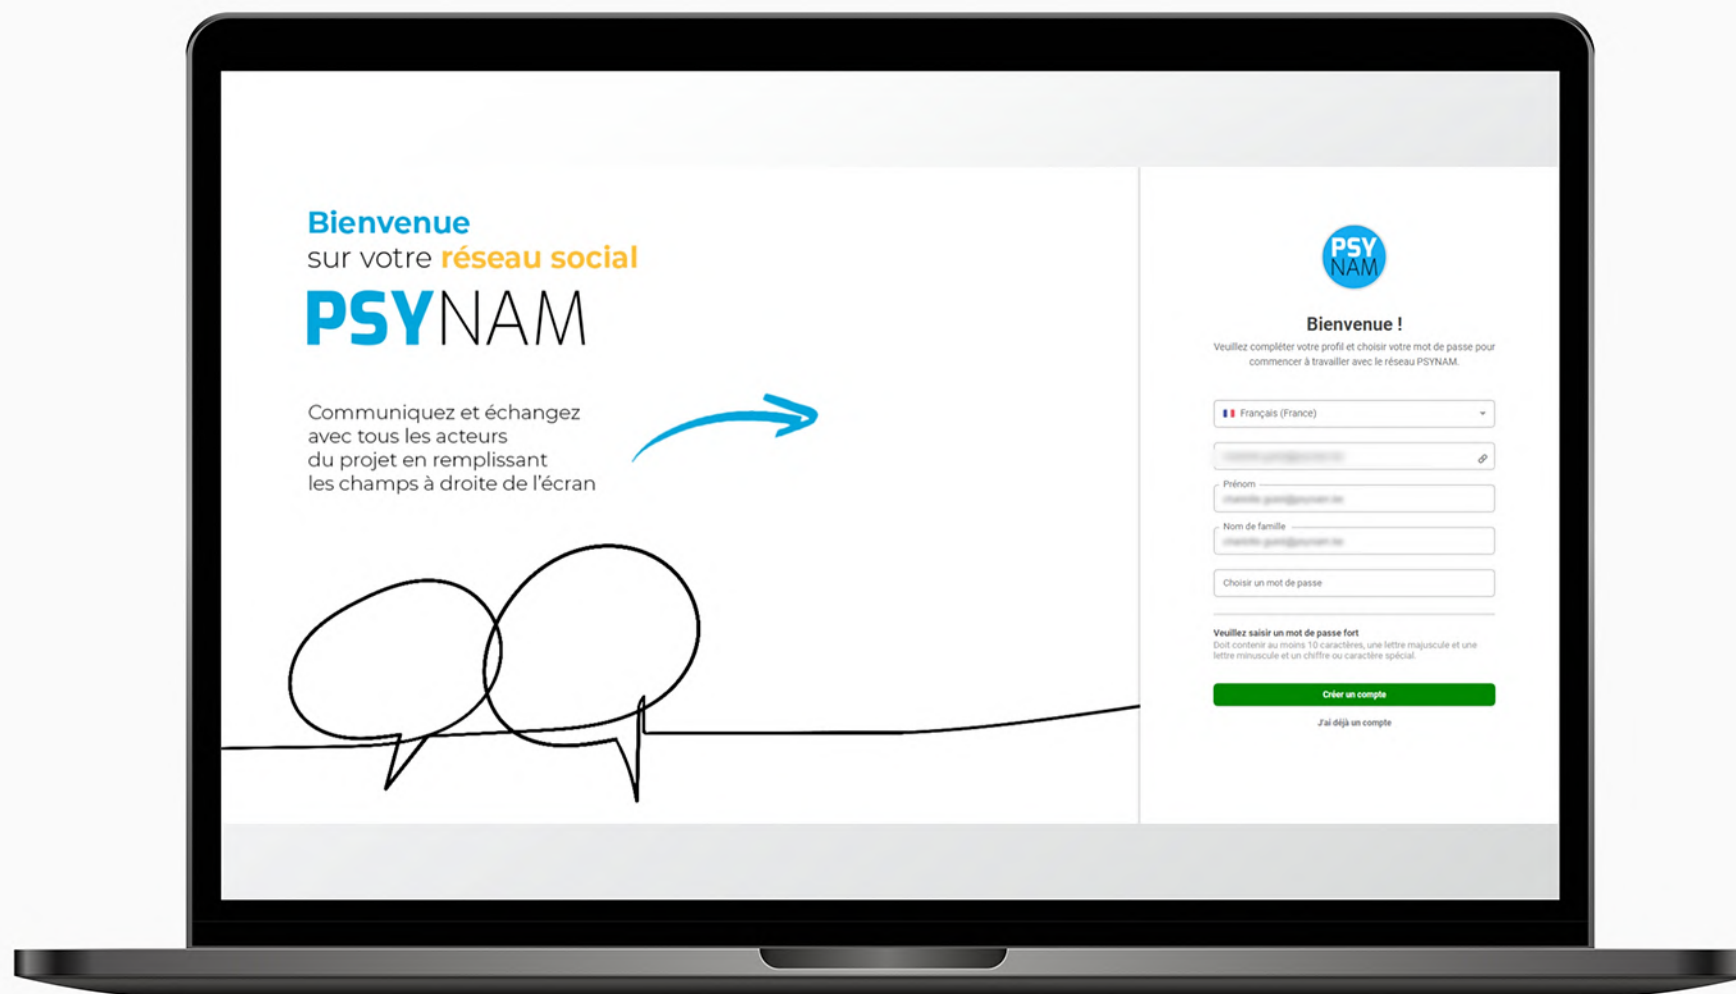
Bienvenue
sur votre réseau social
PSYNAM

Communiquez et échangez avec tous les acteurs du projet en remplissant les champs à droite de l'écran

PSY NAM

Bienvenue !

Veuillez compléter votre profil et choisir votre mot de passe pour commencer à travailler avec le réseau PSYNAM.

Français (France)

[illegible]

Prénom
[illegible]

Nom de famille
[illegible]

Choisir un mot de passe

Veuillez saisir un mot de passe fort
Doit contenir au moins 10 caractères, une lettre majuscule et une lettre minuscule et un chiffre ou caractère spécial.

Créer un compte

J'ai déjà un compte